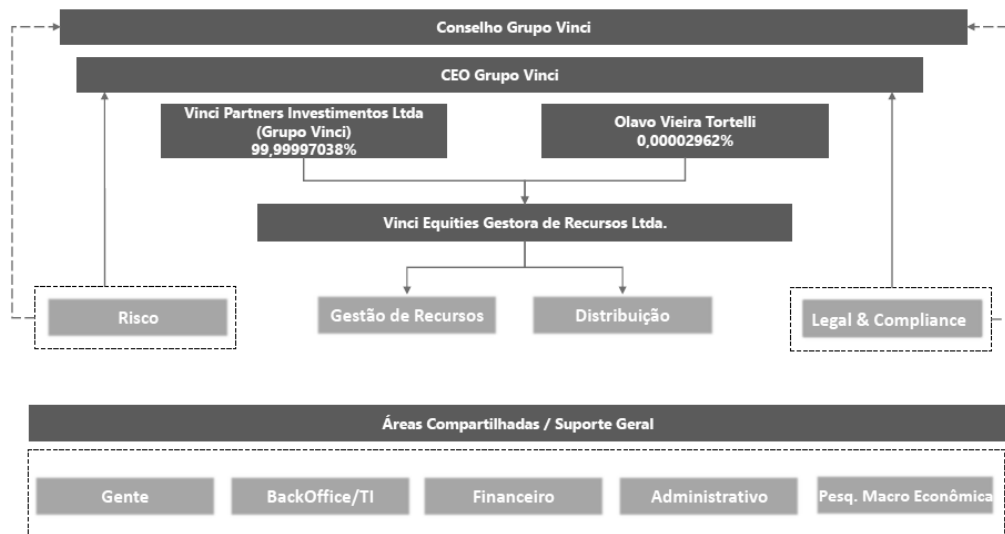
Conselho Grupo Vinci

CEO Grupo Vinci

Vinci Partners Investimentos Ltda (Grupo Vinci) 99,99997038%

Olavo Vieira Tortelli 0,00002962%

Vinci Equities Gestora de Recursos Ltda.

Risco

Gestão de Recursos

Distribuição

Legal & Compliance

Áreas Compartilhadas / Suporte Geral

Gente

BackOffice/TI

Financeiro

Administrativo

Pesq. Macro Econômica